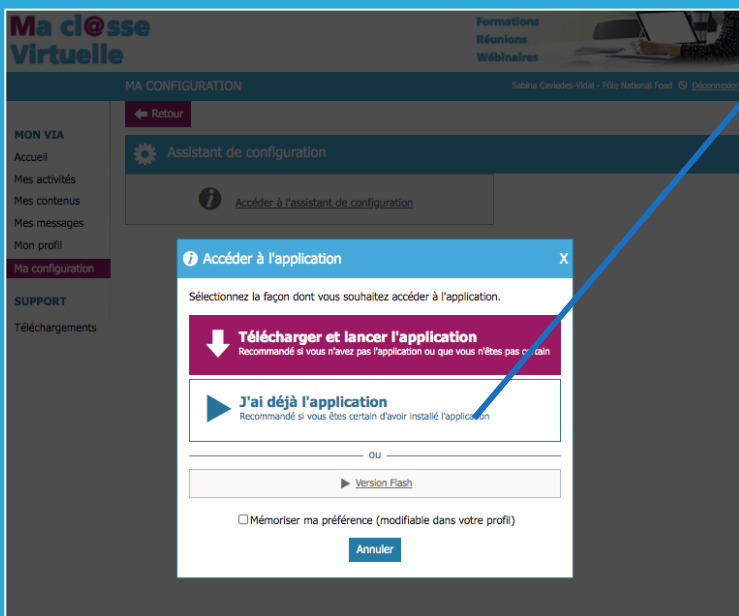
Ma cl@sse Virtuelle

Formations
Réunions
Webinaires

MA CONFIGURATION

Sabina Caviedes-Vidal - Pôle National Foad Déconnexion

Retour

MON VIA
Accueil
Mes activités
Mes contenus
Mes messages
Mon profil
Ma configuration

SUPPORT
Téléchargements

Assistant de configuration

Accéder à l'assistant de configuration

Accéder à l'application

X

Sélectionnez la façon dont vous souhaitez accéder à l'application.

Télécharger et lancer l'application
Recommandé si vous n'avez pas l'application ou que vous n'êtes pas certain

J'ai déjà l'application
Recommandé si vous êtes certain d'avoir installé l'application

ou

Version Flash

Mémoriser ma préférence (modifiable dans votre profil)

Annuler